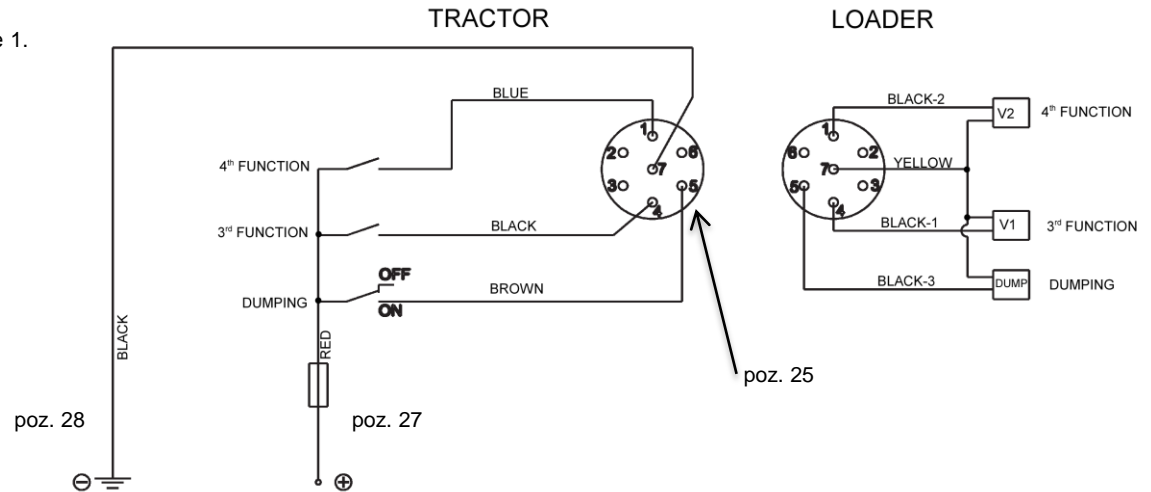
e 1.

TRACTOR

LOADER

BLUE

1
2
6
7
3
5
4

4th FUNCTION

3rd FUNCTION

BLACK

OFF
DUMPING
ON

BROWN

BLACK

RED

poz. 28

poz. 27

poz. 25

⊖

⊕

BLACK-2

V2

4th FUNCTION

1
6
2
7
5
3
4

YELLOW

BLACK-1

V1

3rd FUNCTION

BLACK-3

DUMP

DUMPING